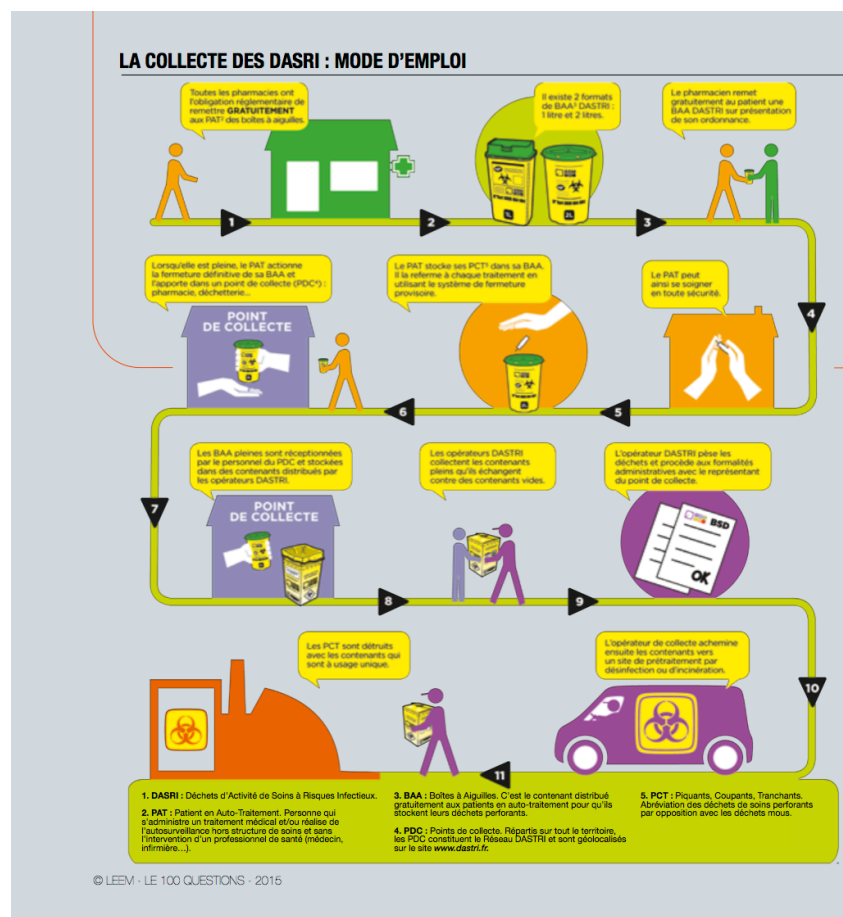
LA COLLECTE DES DASRI : MODE D'EMPLOI

Toutes les pharmacies ont l'obligation réglementaire de remettre GRATUITEMENT aux PAT² des boîtes à aiguilles.

Il existe 2 formats de BAA³ DASTRI : 1 litre et 2 litres.

Le pharmacien remet gratuitement au patient une BAA DASTRI sur présentation de son ordonnance.

1

2

3

1L

2L

Lorsqu'elle est pleine, le PAT actionne la fermeture définitive de sa BAA et l'apporte dans un point de collecte (PDC⁴) : pharmacie, déchetterie...

Le PAT stocke ses PCT⁵ dans sa BAA. Il la referme à chaque traitement en utilisant le système de fermeture provisoire.

Le PAT peut ainsi se soigner en toute sécurité.

POINT DE COLLECTE

4

5

6

Les BAA pleines sont réceptionnées par le personnel du PDC et stockées dans des contenants distribués par les opérateurs DASTRI.

Les opérateurs DASTRI collectent les contenants pleins qu'ils échangent contre des contenants vides.

L'opérateur DASTRI pèse les déchets et procède aux formalités administratives avec le représentant du point de collecte.

POINT DE COLLECTE

BSD

OK

7

8

9

Les PCT sont détruits avec les contenants qui sont à usage unique.

L'opérateur de collecte achemine ensuite les contenants vers un site de prétraitement par désinfection ou d'incinération.

10

11

1. DASRI : Déchets d'Activité de Soins à Risques Infectieux.

2. PAT : Patient en Auto-Traitement. Personne qui s'administre un traitement médical et/ou réalise de l'autosurveillance hors structure de soins et sans l'intervention d'un professionnel de santé (médecin, infirmière...).

3. BAA : Boîtes à Aiguilles. C'est le contenant distribué gratuitement aux patients en auto-traitement pour qu'ils stockent leurs déchets perforants.

4. PDC : Points de collecte. Répartis sur tout le territoire, les PDC constituent le Réseau DASTRI et sont géolocalisés sur le site www.dastri.fr.

5. PCT : Piquants, Coupants, Tranchants. Abréviation des déchets de soins perforants par opposition avec les déchets mous.

© LEEM - LE 100 QUESTIONS - 2015